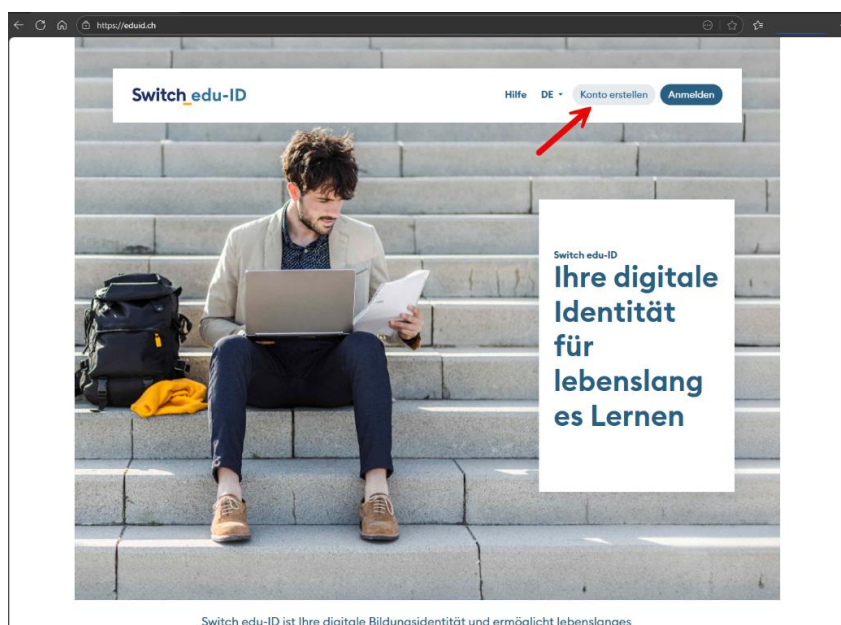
https://eduid.ch

Switch edu-ID

Hilfe DE Konto erstellen Anmelden

Switch edu-ID
Ihre digitale Identität für lebenslang es Lernen

Switch edu-ID ist Ihre digitale Bildungsidentität und ermöglicht lebenslanges